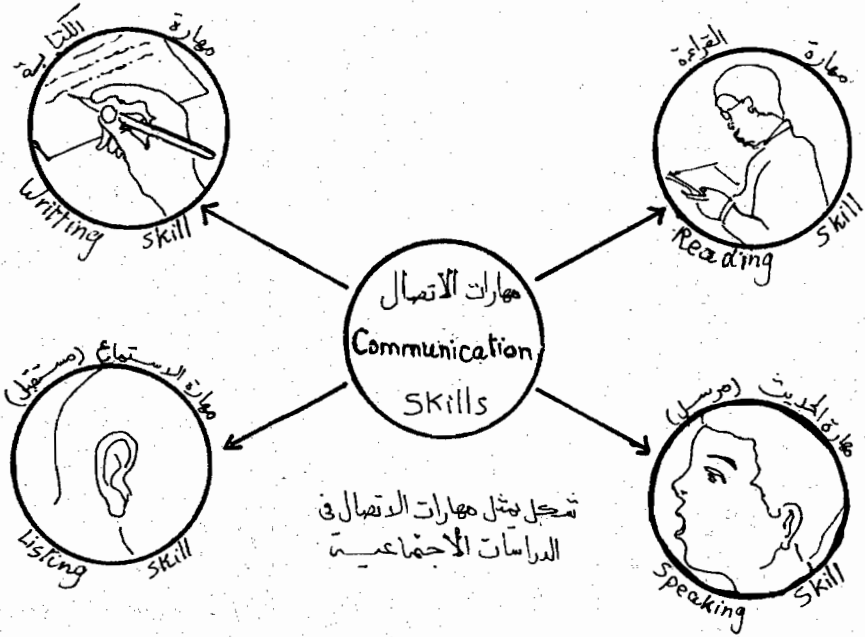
مهارة الكتابة
Writting skill

مهارة القراءة
Reading Skill

مهارات الاتصال
Communication SKills

مهارة الاستماع (مستقبل)
Listing skill

مهارة الحديث (مرسل)
Speaking Skill

شكل يمثل مهارات الاتصال فى الدراسات الاجتماعيـــة